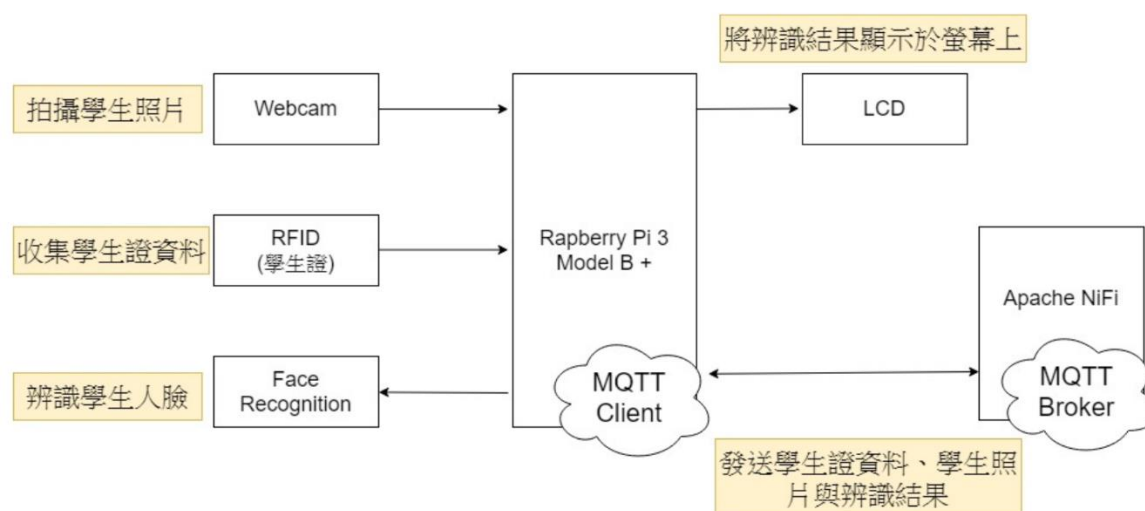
將辨識結果顯示於螢幕上

拍攝學生照片

Webcam

LCD

收集學生證資料

RFID
(學生證)

Rapberry Pi 3
Model B +

Apache NiFi

辨識學生人臉

Face
Recognition

MQTT
Client

MQTT
Broker

發送學生證資料、學生照片與辨識結果